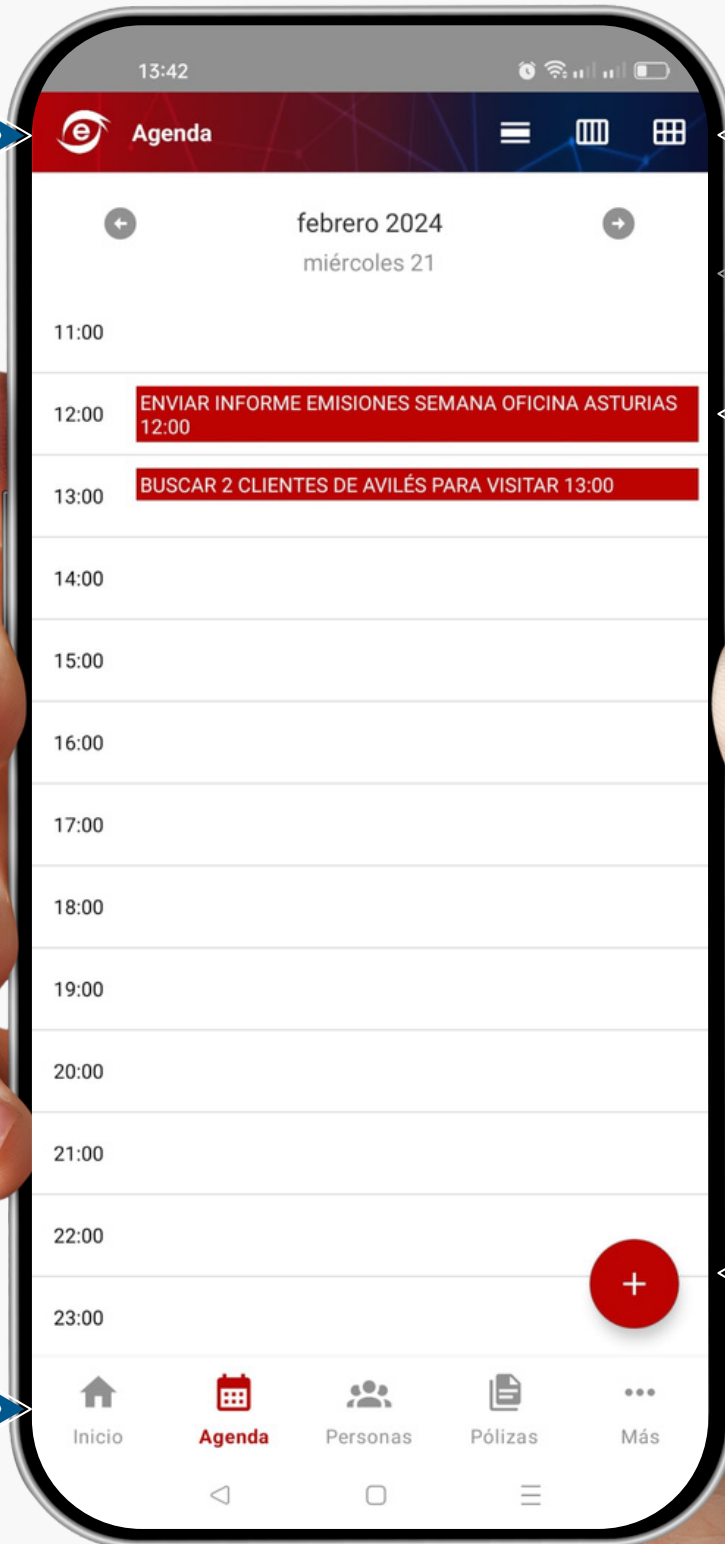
13:42

Agenda

febrero 2024
miércoles 21

11:00
12:00 ENVIAR INFORME EMISIONES SEMANA OFICINA ASTURIAS 12:00
13:00 BUSCAR 2 CLIENTES DE AVILÉS PARA VISITAR 13:00
14:00
15:00
16:00
17:00
18:00
19:00
20:00
21:00
22:00
23:00

+

Inicio
Agenda
Personas
Pólizas
Más